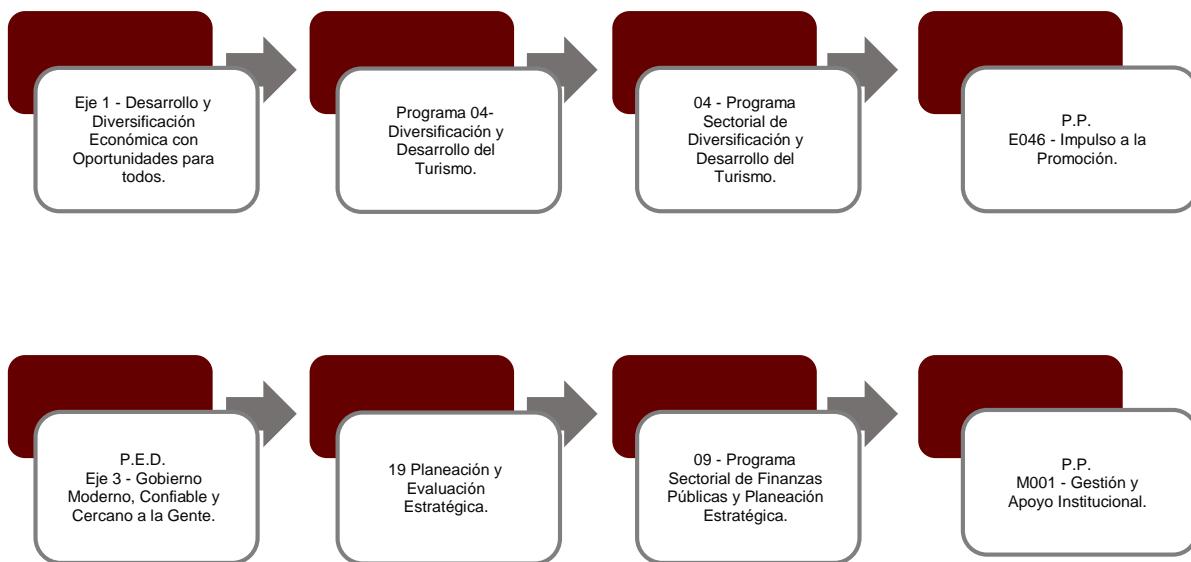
Eje 1 - Desarrollo y Diversificación Económica con Oportunidades para todos.

Programa 04- Diversificación y Desarrollo del Turismo.

04 - Programa Sectorial de Diversificación y Desarrollo del Turismo.

P.P.
E046 - Impulso a la Promoción.

P.E.D.
Eje 3 - Gobierno Moderno, Confiable y Cercano a la Gente.

19 Planeación y Evaluación Estratégica.

09 - Programa Sectorial de Finanzas Públicas y Planeación Estratégica.

P.P.
M001 - Gestión y Apoyo Institucional.